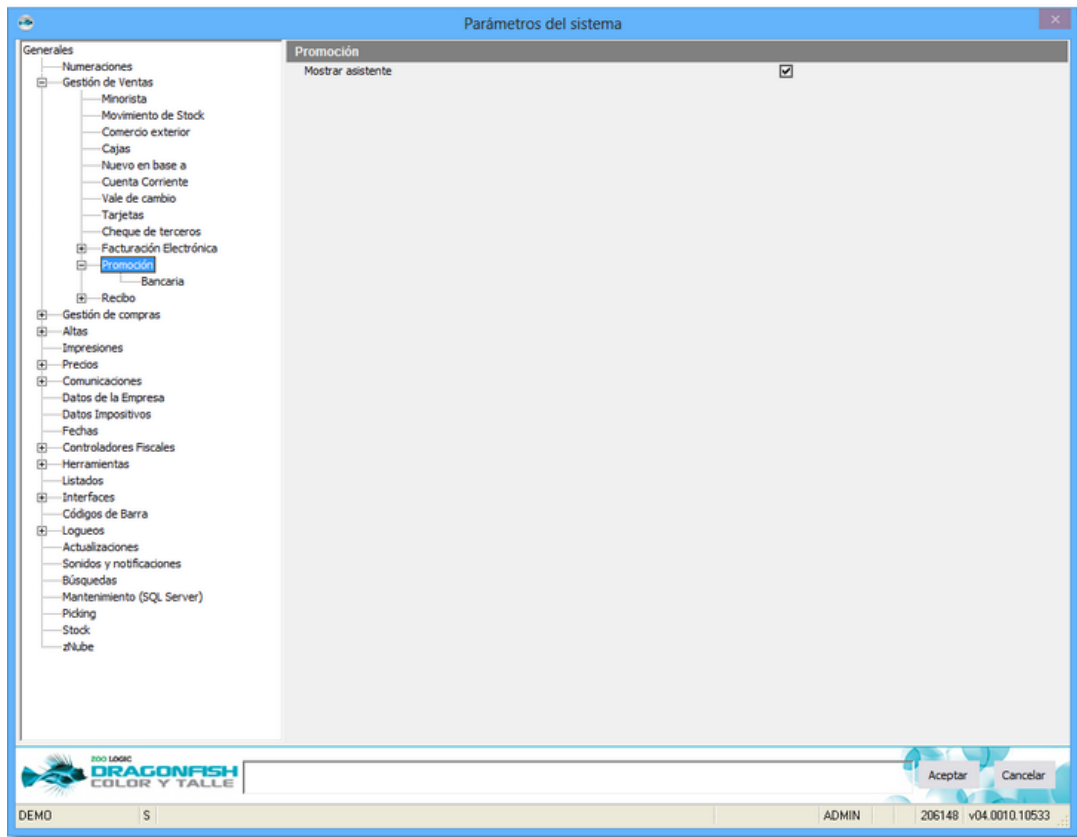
Parámetros del sistema

Generales
Numeraciones
Gestión de Ventas
Minorista
Movimiento de Stock
Comercio exterior
Cajas
Nuevo en base a
Cuenta Corriente
Vale de cambio
Tarjetas
Cheque de terceros
Facturación Electrónica
Promoción
Bancaria
Recibo
Gestión de compras
Altas
Impresiones
Precios
Comunicaciones
Datos de la Empresa
Datos Impositivos
Fechas
Controladores Fiscales
Herramientas
Listados
Interfaces
Códigos de Barra
Logueos
Actualizaciones
Sonidos y notificaciones
Búsquedas
Mantenimiento (SQL Server)
Picking
Stock
zNube

Promoción
Mostrar asistente

ZOO LOGIC
DRAGONFISH
COLOR Y TALLE

Aceptar
Cancelar

DEMO
S
ADMIN
206148
v04.0010.10533